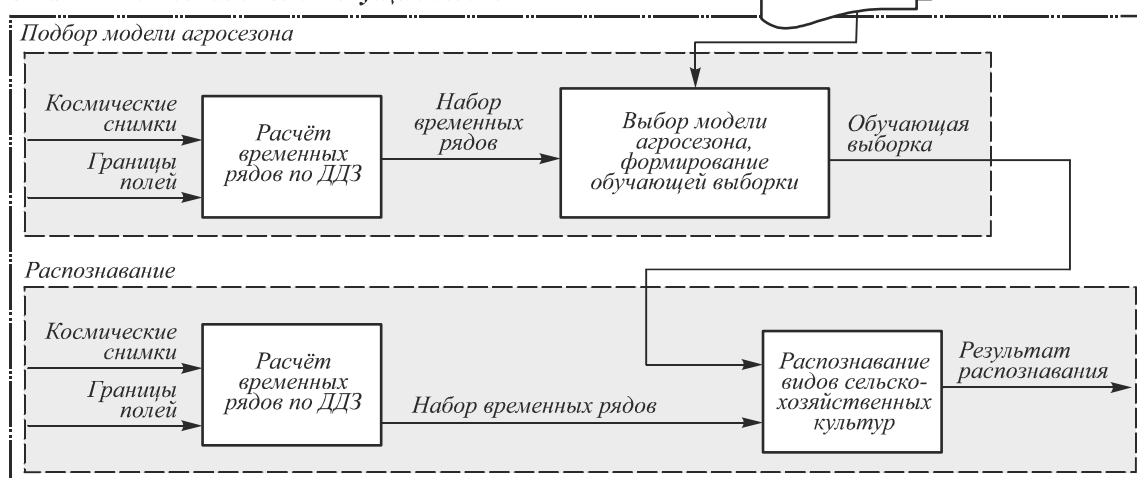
Подбор модели агросезона

Космические снимки

Границы полей

Расчёт временных рядов по ДДЗ

Набор временных рядов

Выбор модели агросезона, формирование обучающей выборки

Обучающая выборка

Распознавание

Космические снимки

Границы полей

Расчёт временных рядов по ДДЗ

Набор временных рядов

Распознавание видов сельскохозяйственных культур

Результат распознавания